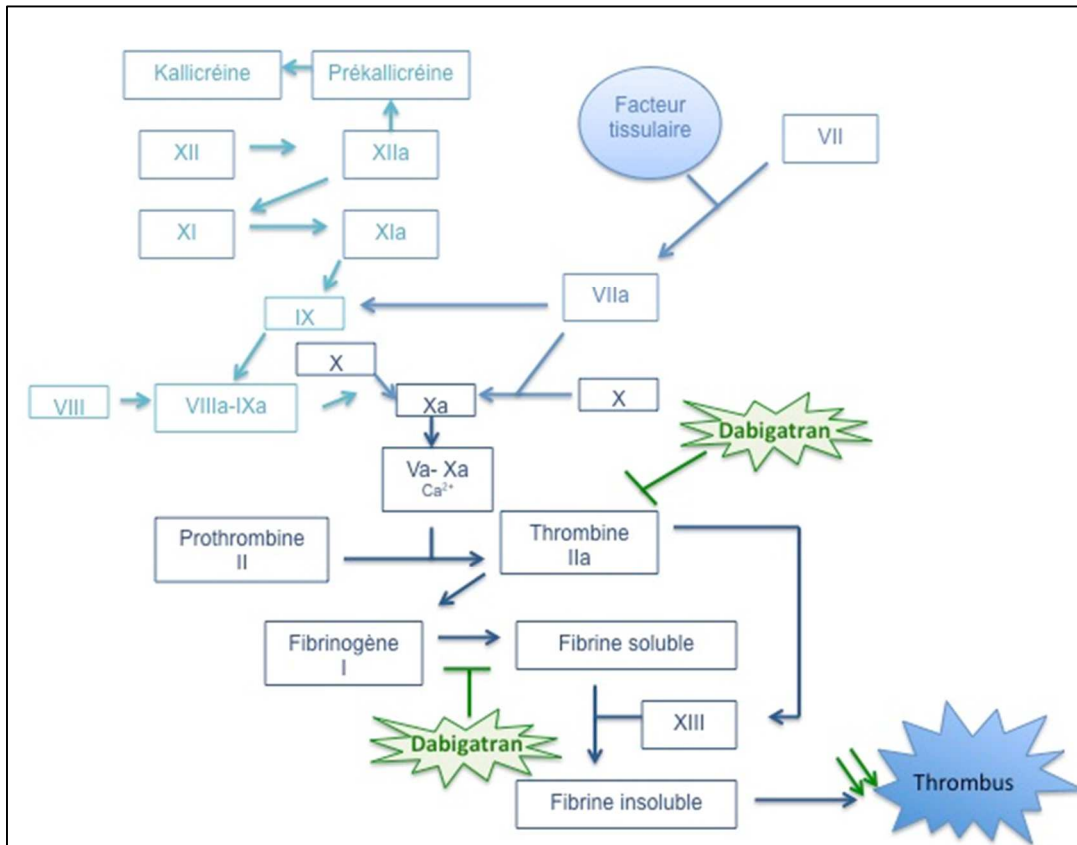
Kallicréine
Prékallicréine
Facteur tissulaire
XII
XIIa
VII
XI
XIa
VIIa
IX
X
VIII
VIIIa-IXa
Xa
X
Dabigatran
Va- Xa
$Ca^{2+}$
Prothrombine
II
Thrombine
IIa
Fibrinogène
I
Fibrine soluble
XIII
Dabigatran
Fibrine insoluble
Thrombus